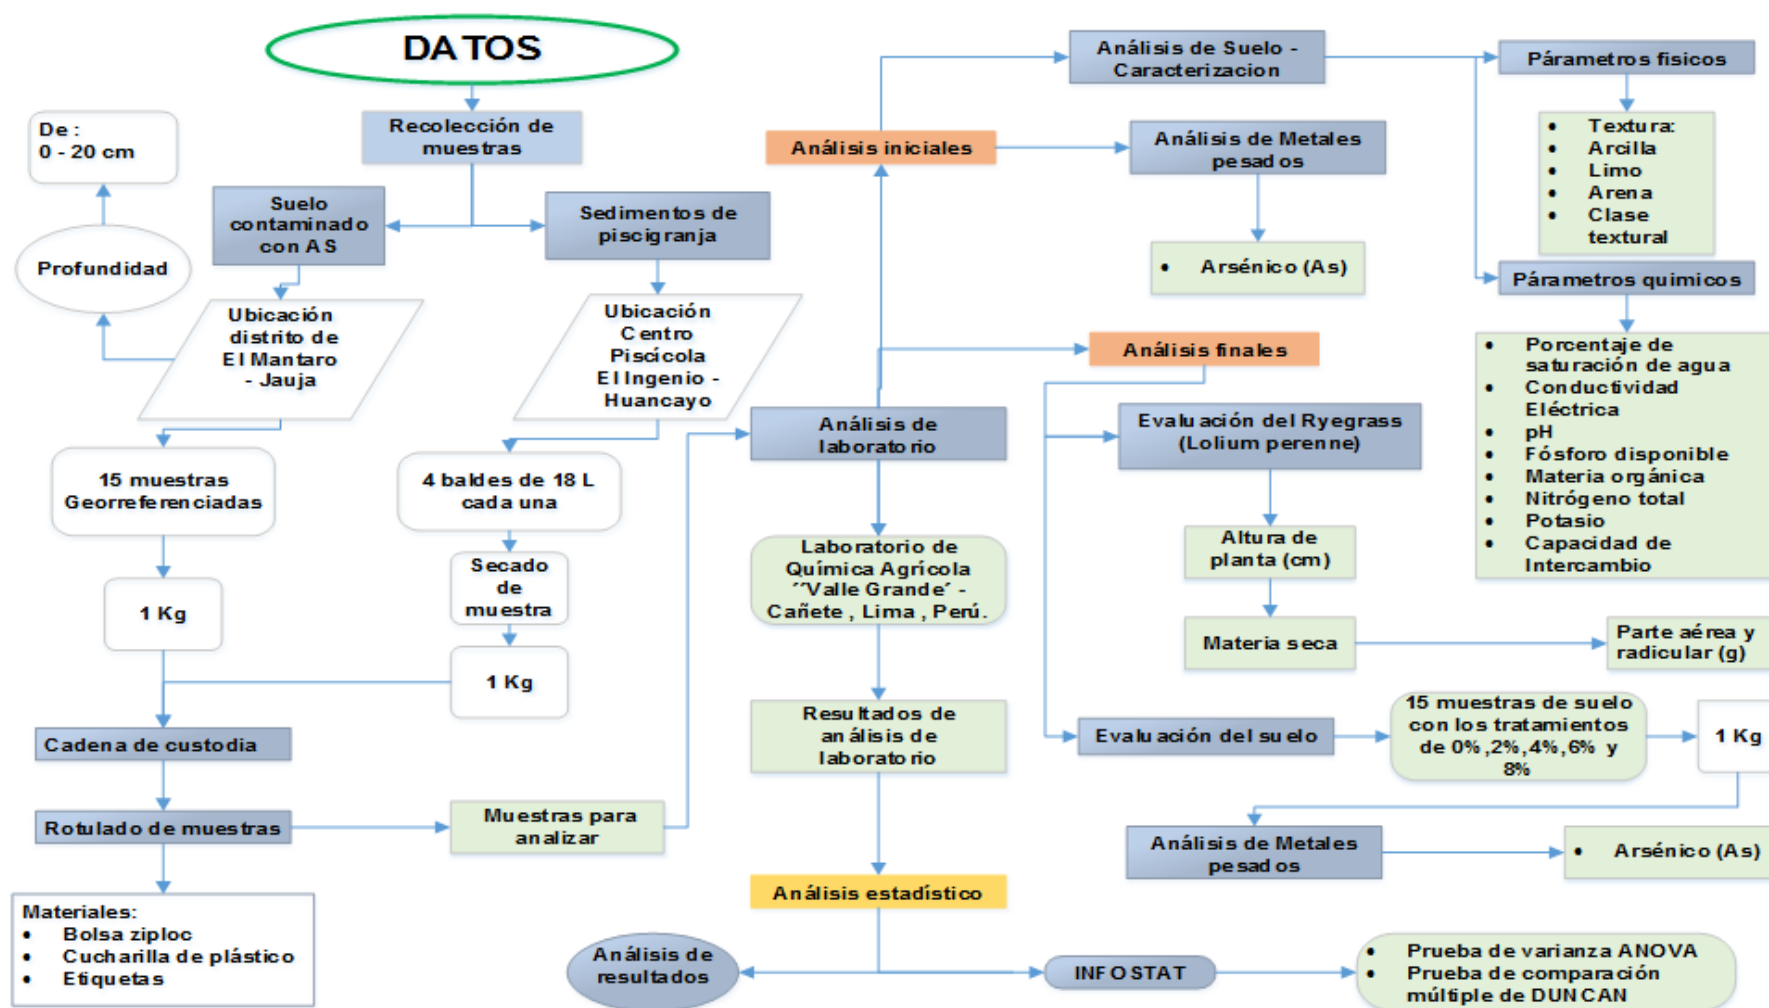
DATOS

Recolección de muestras

De : 0 - 20 cm

Profundidad

Suelo contaminado con AS

Sedimentos de piscigranja

Ubicación distrito de El Mantaro - Jauja

Ubicación Centro Piscícola El Ingenio - Huancayo

15 muestras Georreferenciadas

4 baldes de 18 L cada una

Secado de muestra

1 Kg

1 Kg

Cadena de custodia

Rotulado de muestras

Muestras para analizar

Materiales:
• Bolsa ziploc
• Cucharilla de plástico
• Etiquetas

Análisis iniciales

Análisis de Suelo - Caracterizacion

Párametros fisicos

• Textura:
• Arcilla
• Limo
• Arena
• Clase textural

Análisis de Metales pesados

• Arsénico (As)

Párametros quimicos

• Porcentaje de saturación de agua
• Conductividad Eléctrica
• pH
• Fósforo disponible
• Materia orgánica
• Nitrógeno total
• Potasio
• Capacidad de Intercambio

Análisis finales

Análisis de laboratorio

Evaluación del Ryegrass (Lolium perenne)

Altura de planta (cm)

Materia seca

Parte aérea y radicular (g)

Laboratorio de Química Agrícola ´´Valle Grande´ - Cañete , Lima , Perú.

Resultados de análisis de laboratorio

Evaluación del suelo

15 muestras de suelo con los tratamientos de 0% ,2% ,4% ,6% y 8%

1 Kg

Análisis de Metales pesados

• Arsénico (As)

Análisis estadístico

Análisis de resultados

INFOSTAT

• Prueba de varianza ANOVA
• Prueba de comparación múltiple de DUNCAN